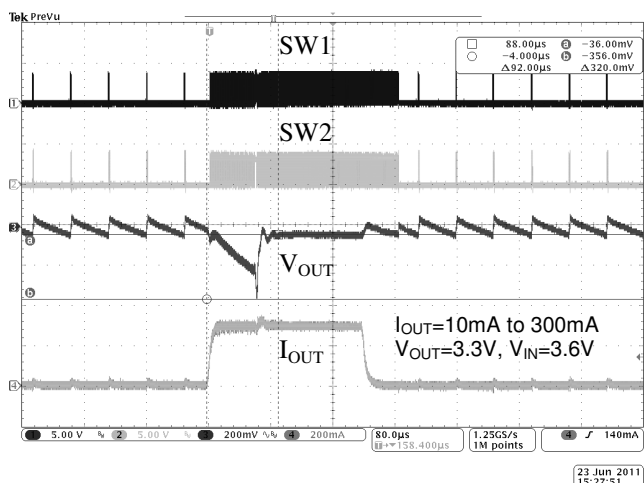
Tek PreVu

| □ | 88.00µs | ⓐ | −36.00mV |
|---|---|---|---|
| ○ | −4.000µs | ⓑ | −356.0mV |
| | Δ92.00µs | | Δ320.0mV |

SW1

SW2

$V_{OUT}$

$I_{OUT}$

$I_{OUT}$=10mA to 300mA
$V_{OUT}$=3.3V, $V_{IN}$=3.6V

1 5.00 V 2 5.00 V 3 200mV 4 200mA 80.0µs ↓▸158.400µs 1.25GS/s 1M points 4 ∫ 140mA

23 Jun 2011
15:27:51